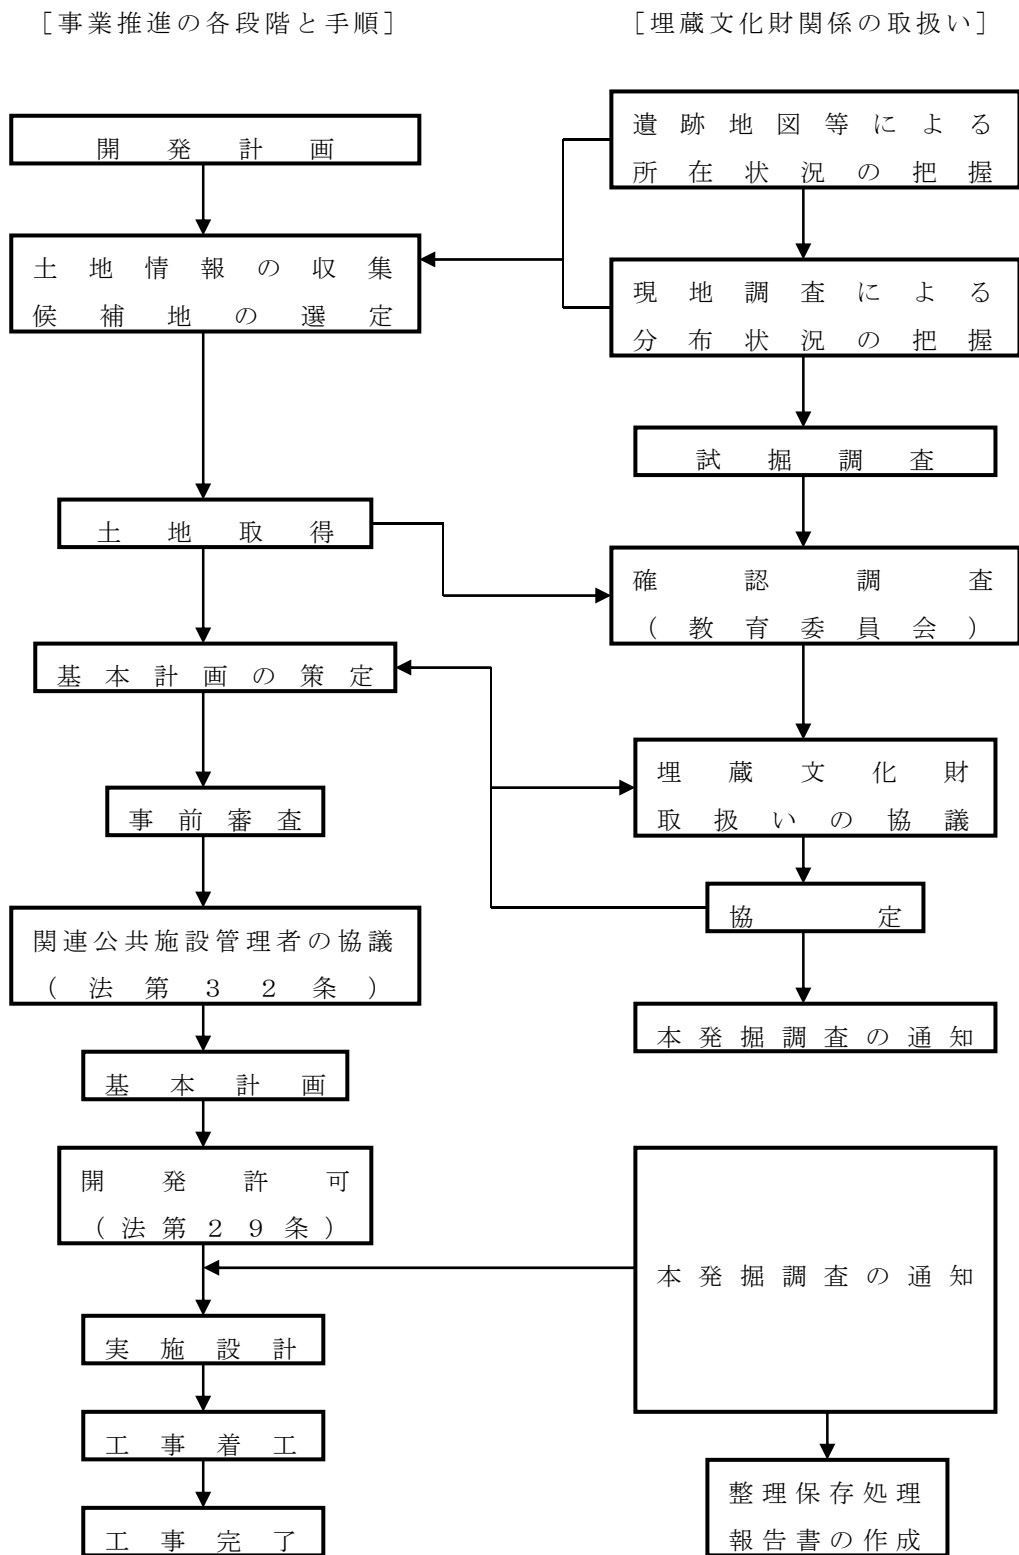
［事業推進の各段階と手順］

開発計画

土地情報の収集
候補地の選定

土地取得

基本計画の策定

事前審査

関連公共施設管理者の協議
（法第32条）

基本計画

開発許可
（法第29条）

実施設計

工事着工

工事完了

［埋蔵文化財関係の取扱い］

遺跡地図等による
所在状況の把握

現地調査による
分布状況の把握

試掘調査

確認調査
（教育委員会）

埋蔵文化財
取扱いの協議

協定

本発掘調査の通知

本発掘調査の通知

整理保存処理
報告書の作成